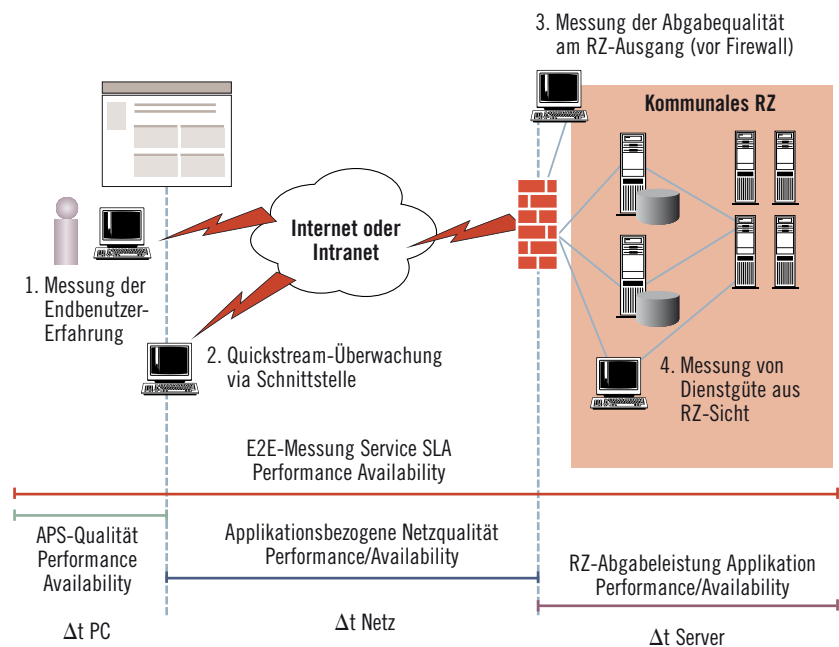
3. Messung der Abgabequalität am RZ-Ausgang (vor Firewall)

Kommunales RZ

Internet oder Intranet

1. Messung der Endbenutzer-Erfahrung

2. Quickstream-Überwachung via Schnittstelle

4. Messung von Dienstgüte aus RZ-Sicht

E2E-Messung Service SLA
Performance Availability

APS-Qualität
Performance
Availability

Applikationsbezogene Netzqualität
Performance/Availability

RZ-Abgabeleistung Applikation
Performance/Availability

$\Delta$t PC

$\Delta$t Netz

$\Delta$t Server